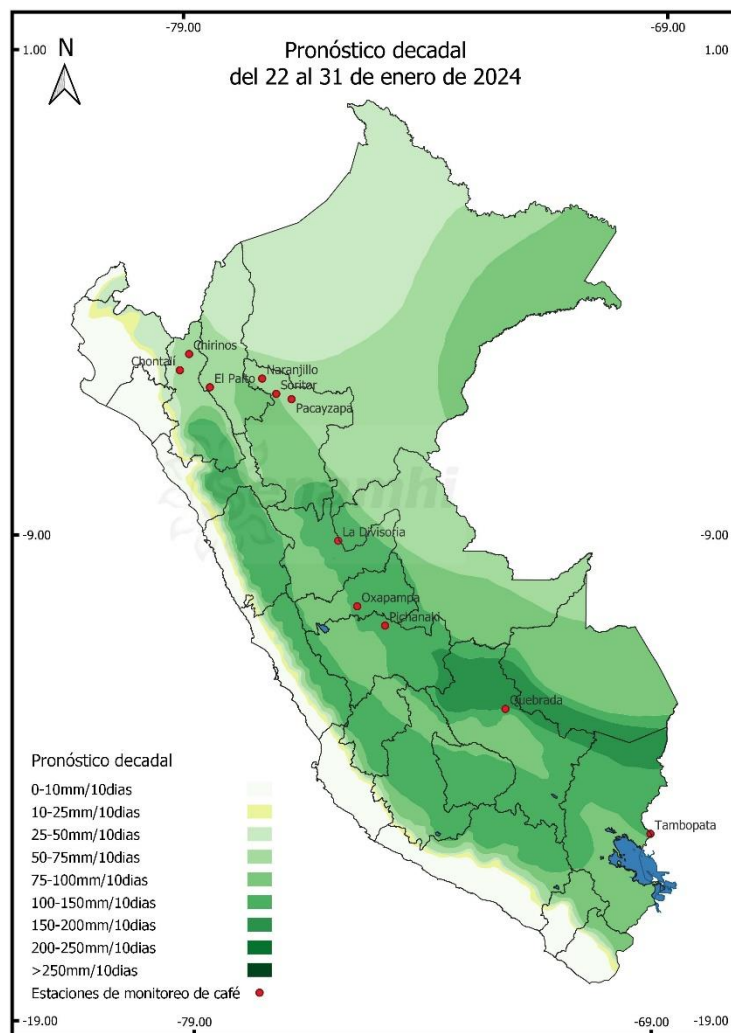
-79.00

-69.00

1.00

1.00

N

Pronóstico decadal
del 22 al 31 de enero de 2024

Chirinos

Chontalí

El Palto

Naranjillo

Soritor

Pacayzapa

-9.00

-9.00

La Divisoria

Oxapampa

Pichanaki

Quebrada

Tambopata

Pronóstico decadal

0-10mm/10dias

10-25mm/10dias

25-50mm/10dias

50-75mm/10dias

75-100mm/10dias

100-150mm/10dias

150-200mm/10dias

200-250mm/10dias

>250mm/10dias

Estaciones de monitoreo de café

-19.00

-79.00

-69.00

-19.00